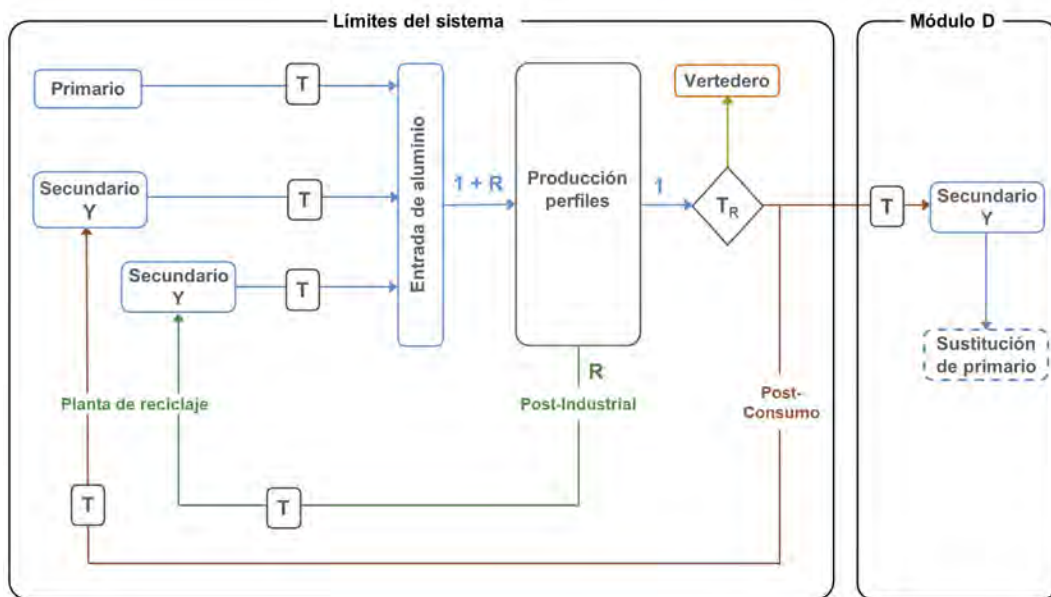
Límites del sistema

Módulo D

Primario

T

Entrada de aluminio

Producción perfiles

Vertedero

Secundario Y

T

1 + R

1

$T_R$

T

Secundario Y

Secundario Y

T

Sustitución de primario

R

Planta de reciclaje

Post-Industrial

Post-Consumo

T

T